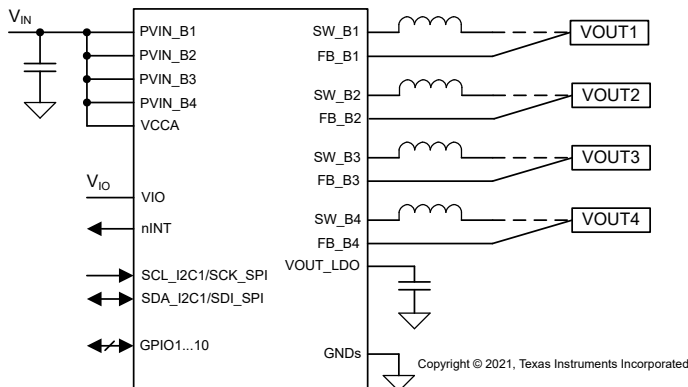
$V_{IN}$

PVIN_B1
PVIN_B2
PVIN_B3
PVIN_B4
VCCA

$V_{IO}$
VIO
nINT
SCL_I2C1/SCK_SPI
SDA_I2C1/SDI_SPI
GPIO1...10

SW_B1
FB_B1
VOUT1
SW_B2
FB_B2
VOUT2
SW_B3
FB_B3
VOUT3
SW_B4
FB_B4
VOUT4
VOUT_LDO
GNDs

Copyright © 2021, Texas Instruments Incorporated